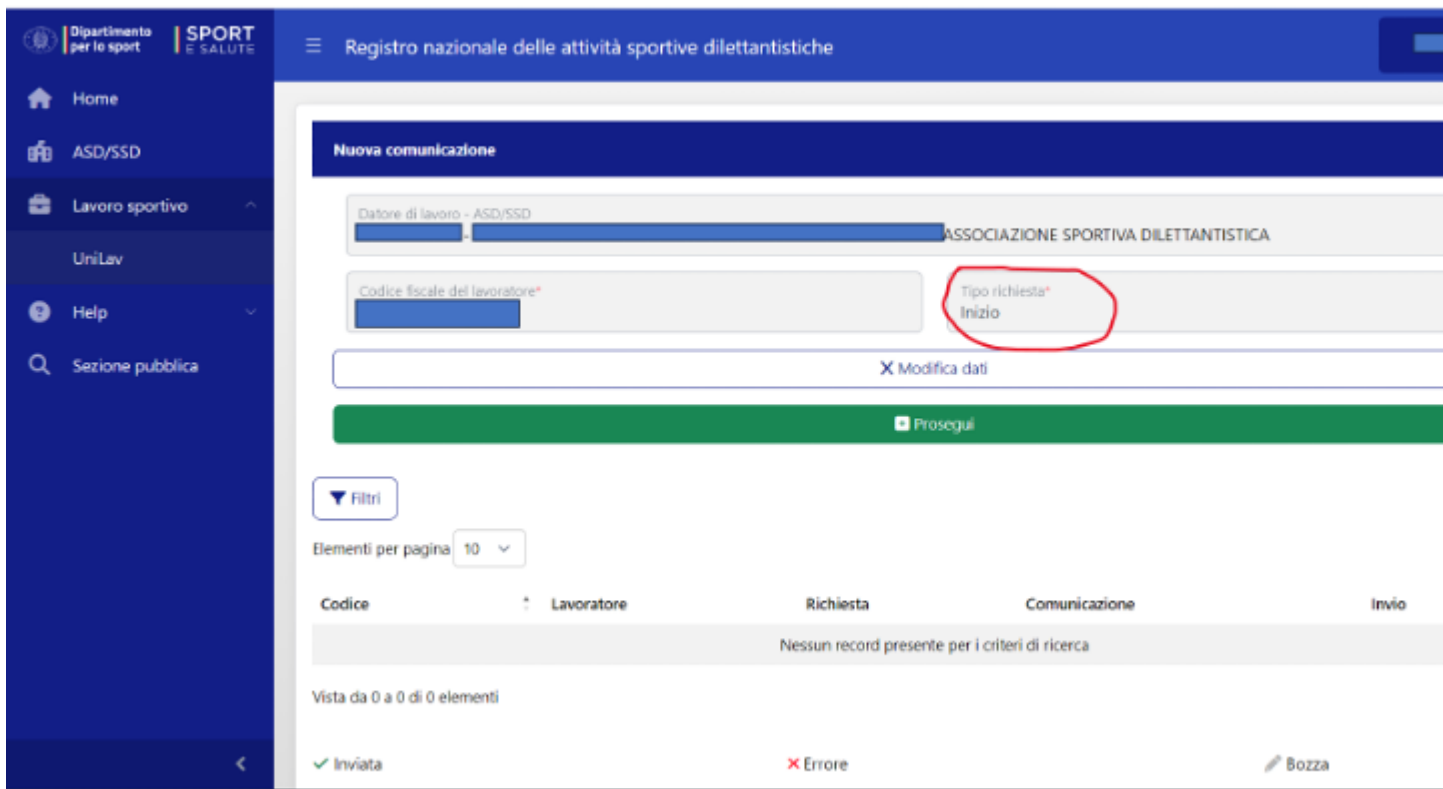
Dipartimento per lo sport | SPORT E SALUTE

Registro nazionale delle attività sportive dilettantistiche

Home
ASD/SSD
Lavoro sportivo
UniLav
Help
Sezione pubblica

Nuova comunicazione

Datore di lavoro - ASD/SSD
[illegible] - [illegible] ASSOCIAZIONE SPORTIVA DILETTANTISTICA

Codice fiscale del lavoratore*
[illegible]

Tipo richiesta*
Inizio

Modifica dati

Prosegui

Filtri

Elementi per pagina 10

| Codice | Lavoratore | Richiesta | Comunicazione | Invio |
|---|---|---|---|---|
| Nessun record presente per i criteri di ricerca | | | | |

Vista da 0 a 0 di 0 elementi

Inviata
Errore
Bozza